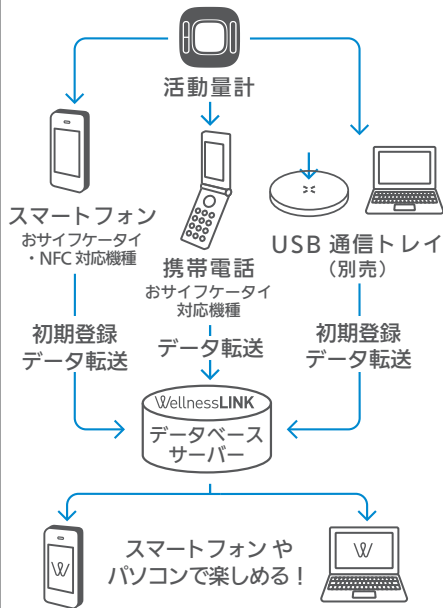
活動量計

スマートフォン
おサイフケータイ
・NFC 対応機種

携帯電話
おサイフケータイ
対応機種

USB 通信トレイ
（別売）

初期登録
データ転送

データ転送

初期登録
データ転送

WellnessLINK
データベース
サーバー

スマートフォン や
パソコンで楽しめる！